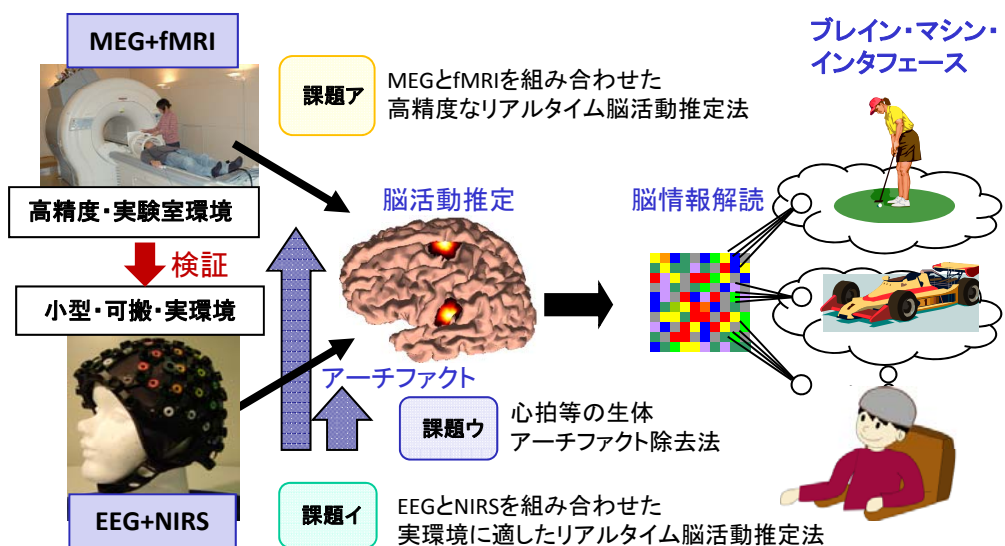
MEG+fMRI

課題ア

MEGとfMRIを組み合わせた
高精度なリアルタイム脳活動推定法

ブレイン・マシン・
インタフェース

高精度・実験室環境

検証

小型・可搬・実環境

脳活動推定

脳情報解読

アーチファクト

課題ウ

心拍等の生体
アーチファクト除去法

EEG+NIRS

課題イ

EEGとNIRSを組み合わせた
実環境に適したリアルタイム脳活動推定法